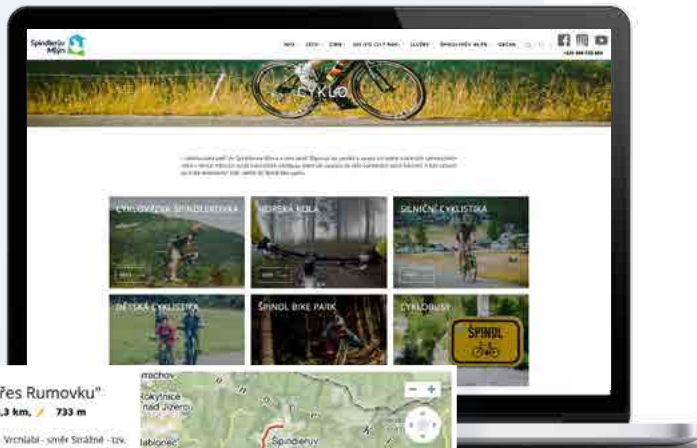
Špindlerův Mlýn

INFO LÉTO ZIMA SKI-IN CITY PARK SLUŽBY ŠPINDLEROVA MLÝN GALERIE

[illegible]

CYKLO

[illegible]

CYKLOVÁCKA ŠPINDLEROVKA

HORSKÁ KOLA

SILNIČNÍ CYKLISTIKA

DĚTSKÁ CYKLISTIKA

ŠPINDL BIKE PARK

CYKLOBUSY

ŠPINDL

řes Rumovku"

,3 km, / 733 m

Vrchlabí - směr Strážné - tzv.

rrachov

Rokytnice nad Jizerou

Jablonec

Špindlerův

- +